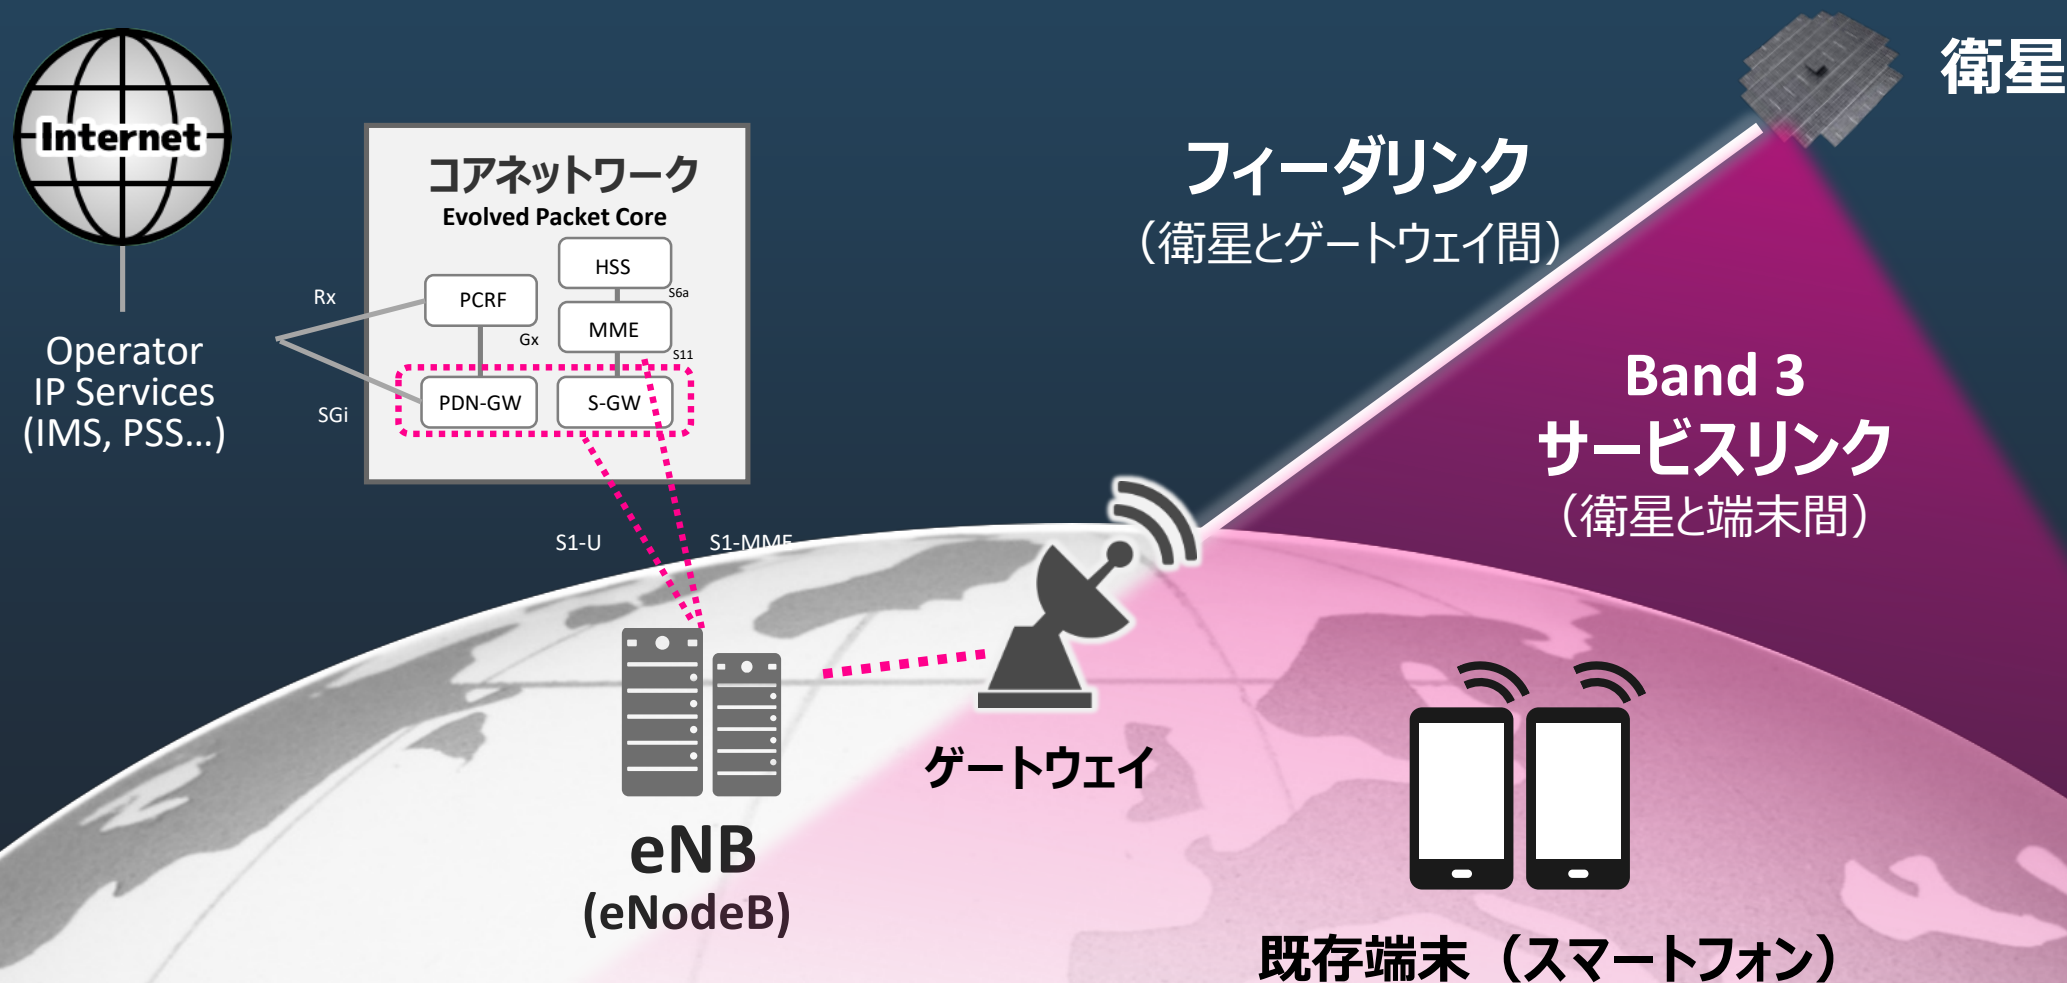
Internet

Operator IP Services (IMS, PSS...)

コアネットワーク
Evolved Packet Core

HSS
S6a
PCRF
Rx
Gx
MME
S11
PDN-GW
S-GW
SGi

S1-U
S1-MME

eNB
(eNodeB)

ゲートウェイ

衛星

フィーダリンク
（衛星とゲートウェイ間）

Band 3
サービスリンク
（衛星と端末間）

既存端末（スマートフォン）